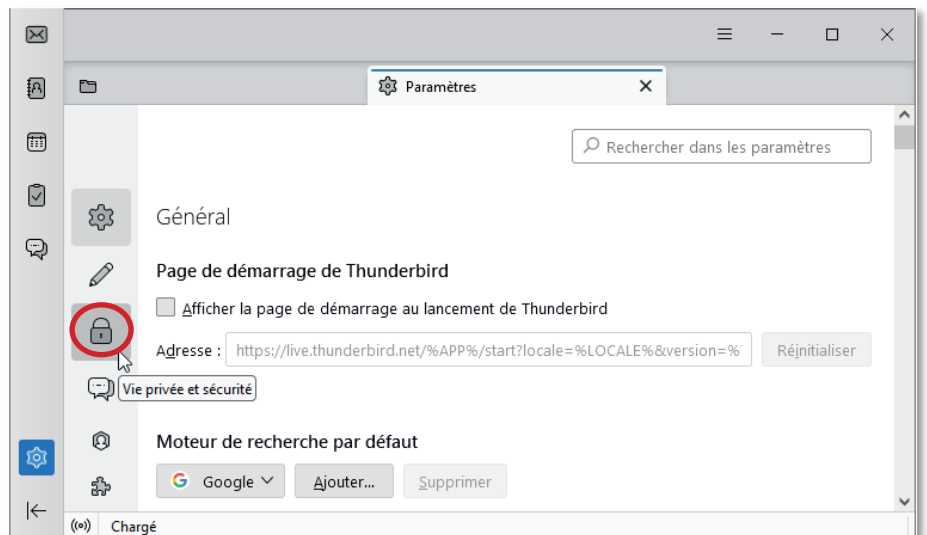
Paramètres

Rechercher dans les paramètres

Général

Page de démarrage de Thunderbird

Afficher la page de démarrage au lancement de Thunderbird

Adresse : https://live.thunderbird.net/%APP%/start?locale=%LOCALE%&version=% Réinitialiser

Vie privée et sécurité

Moteur de recherche par défaut

Google Ajouter... Supprimer

Chargé